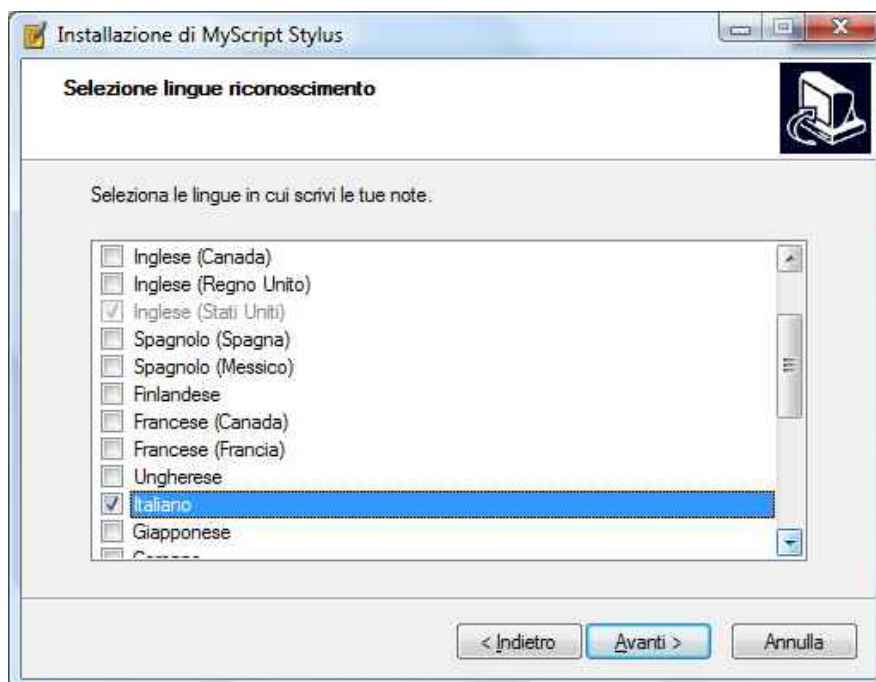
Installazione di MyScript Stylus

Selezione lingue riconoscimento

Seleziona le lingue in cui scrivi le tue note.

Inglese (Canada)
Inglese (Regno Unito)
Inglese (Stati Uniti)
Spagnolo (Spagna)
Spagnolo (Messico)
Finlandese
Francese (Canada)
Francese (Francia)
Ungherese
Italiano
Giapponese
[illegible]

< Indietro
Avanti >
Annulla